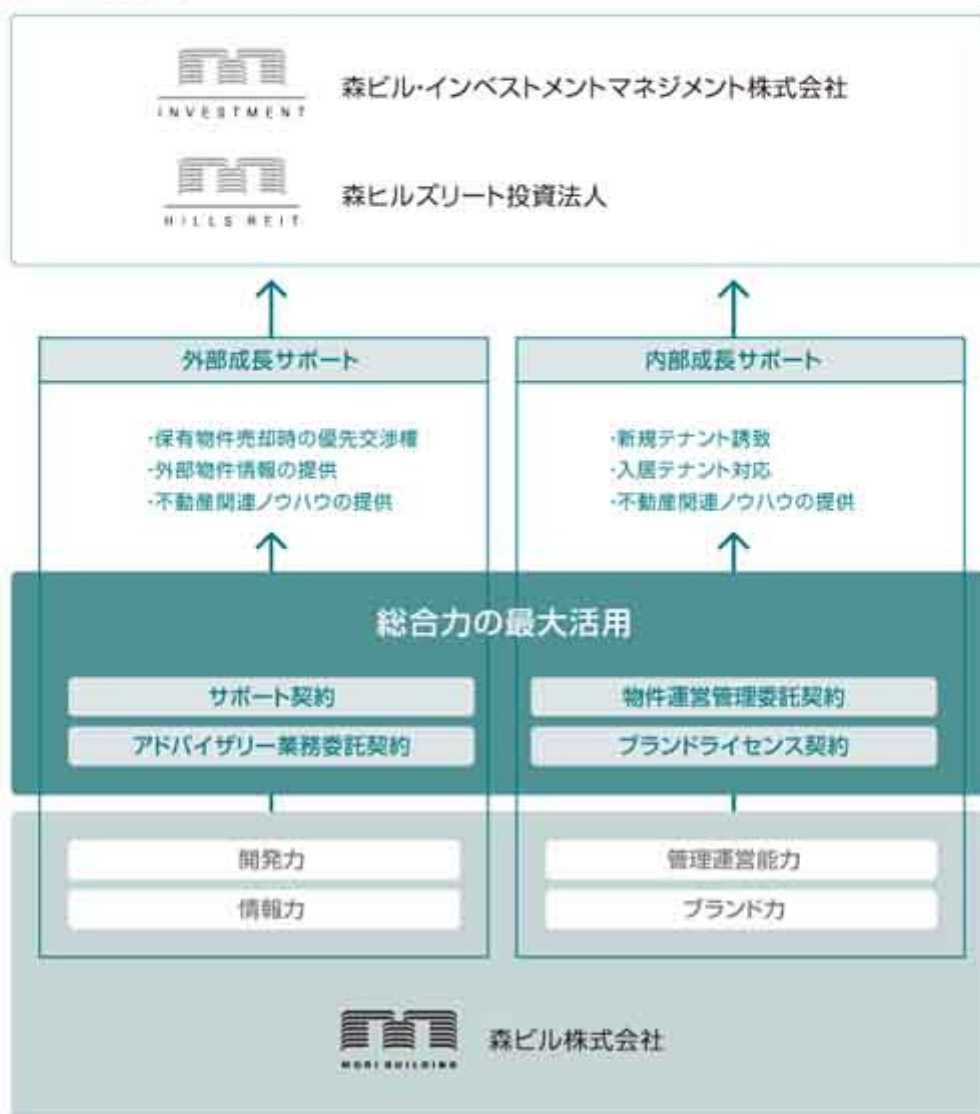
INVESTMENT

森ビル・インベストメントマネジメント株式会社

HILLS REIT

森ヒルズリート投資法人

外部成長サポート

・保有物件売却時の優先交渉権
・外部物件情報の提供
・不動産関連ノウハウの提供

内部成長サポート

・新規テナント誘致
・入居テナント対応
・不動産関連ノウハウの提供

総合力の最大活用

サポート契約

アドバイザリー業務委託契約

物件運営管理委託契約

ブランドライセンス契約

開発力

情報力

管理運営能力

ブランド力

MORI BUILDING

森ビル株式会社